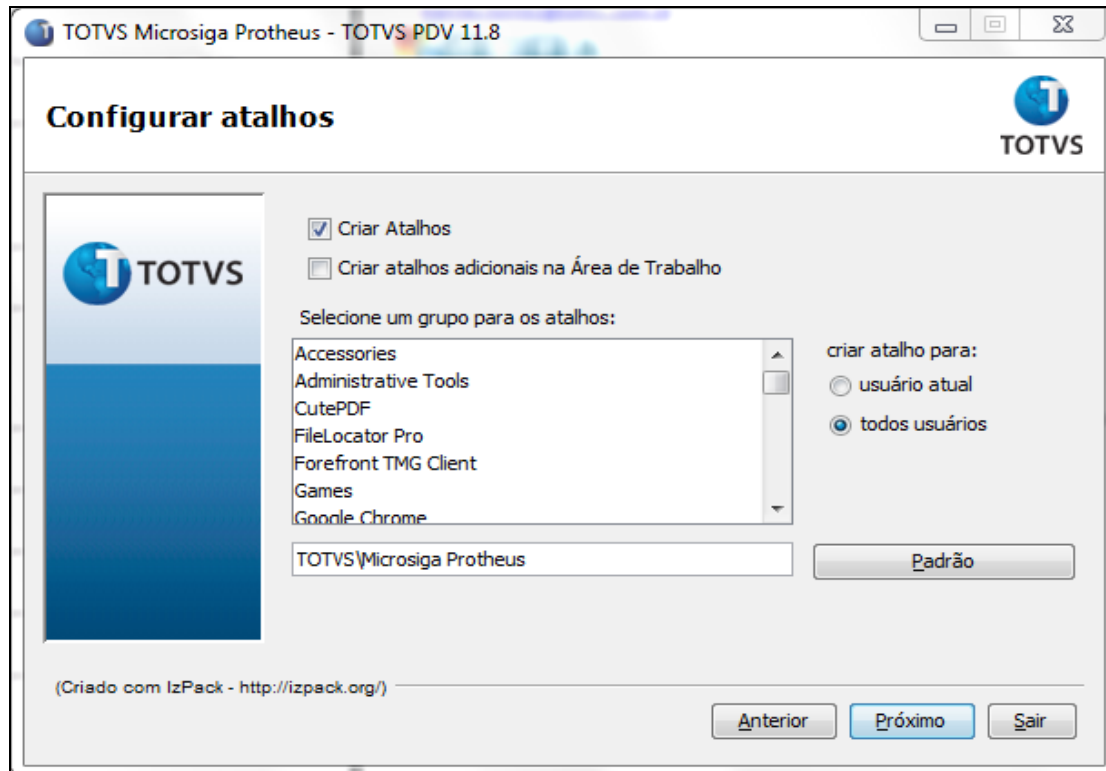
TOTVS Microsiga Protheus - TOTVS PDV 11.8

Configurar atalhos

TOTVS

TOTVS

Criar Atalhos

Criar atalhos adicionais na Área de Trabalho

Selecione um grupo para os atalhos:

Accessories
Administrative Tools
CutePDF
FileLocator Pro
Forefront TMG Client
Games
Google Chrome

criar atalho para:

usuário atual

todos usuários

TOTVS\Microsiga Protheus

Padrão

(Criado com IzPack - http://izpack.org/)

Anterior

Próximo

Sair